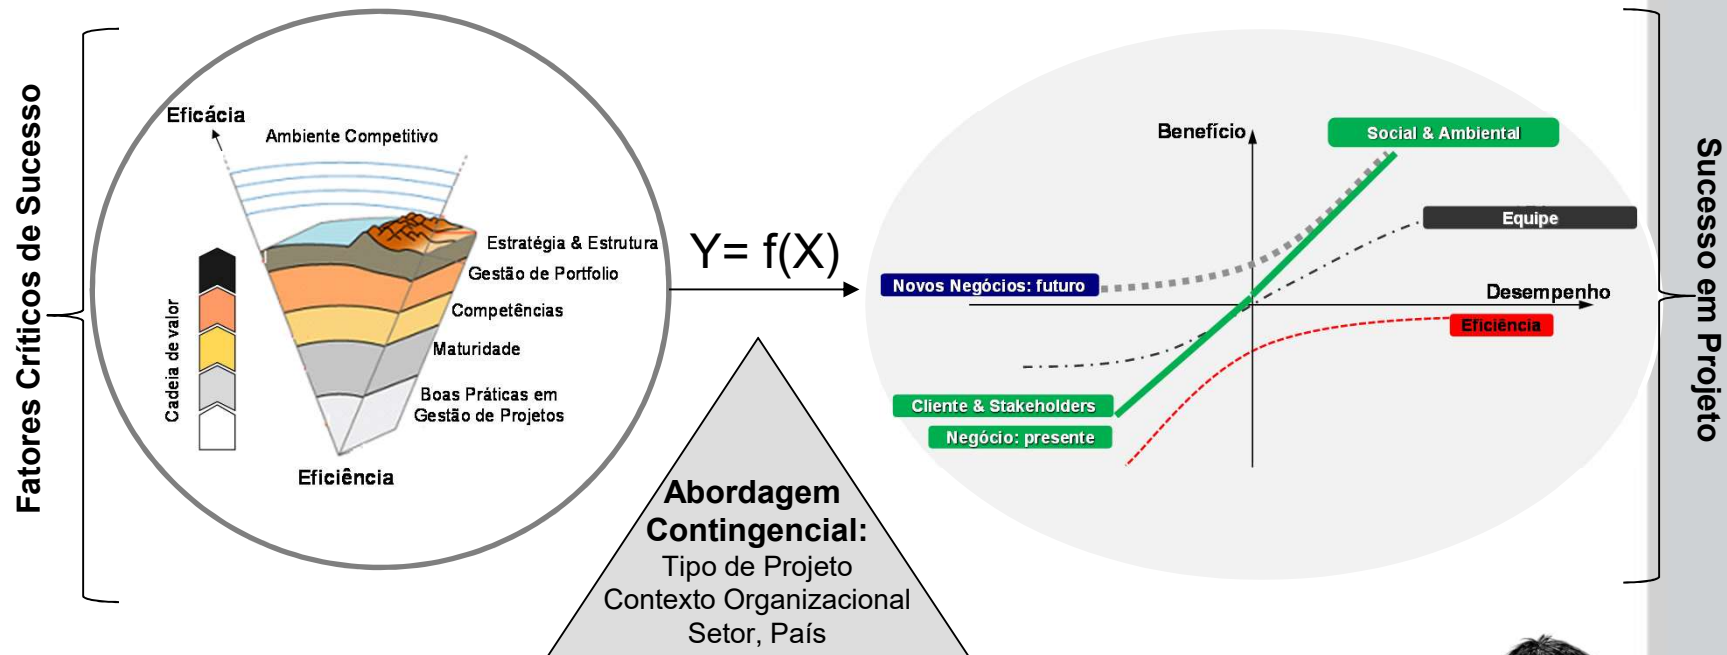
Fatores Críticos de Sucesso

Eficácia
Ambiente Competitivo
Estratégia & Estrutura
Gestão de Portfolio
Competências
Maturidade
Boas Práticas em Gestão de Projetos
Cadeia de valor
Eficiência

Y= f(X)

Abordagem Contingencial:
Tipo de Projeto
Contexto Organizacional
Setor, País

Benefício
Social & Ambiental
Equipe
Novos Negócios: futuro
Desempenho
Eficiência
Cliente & Stakeholders
Negócio: presente

Sucesso em Projeto